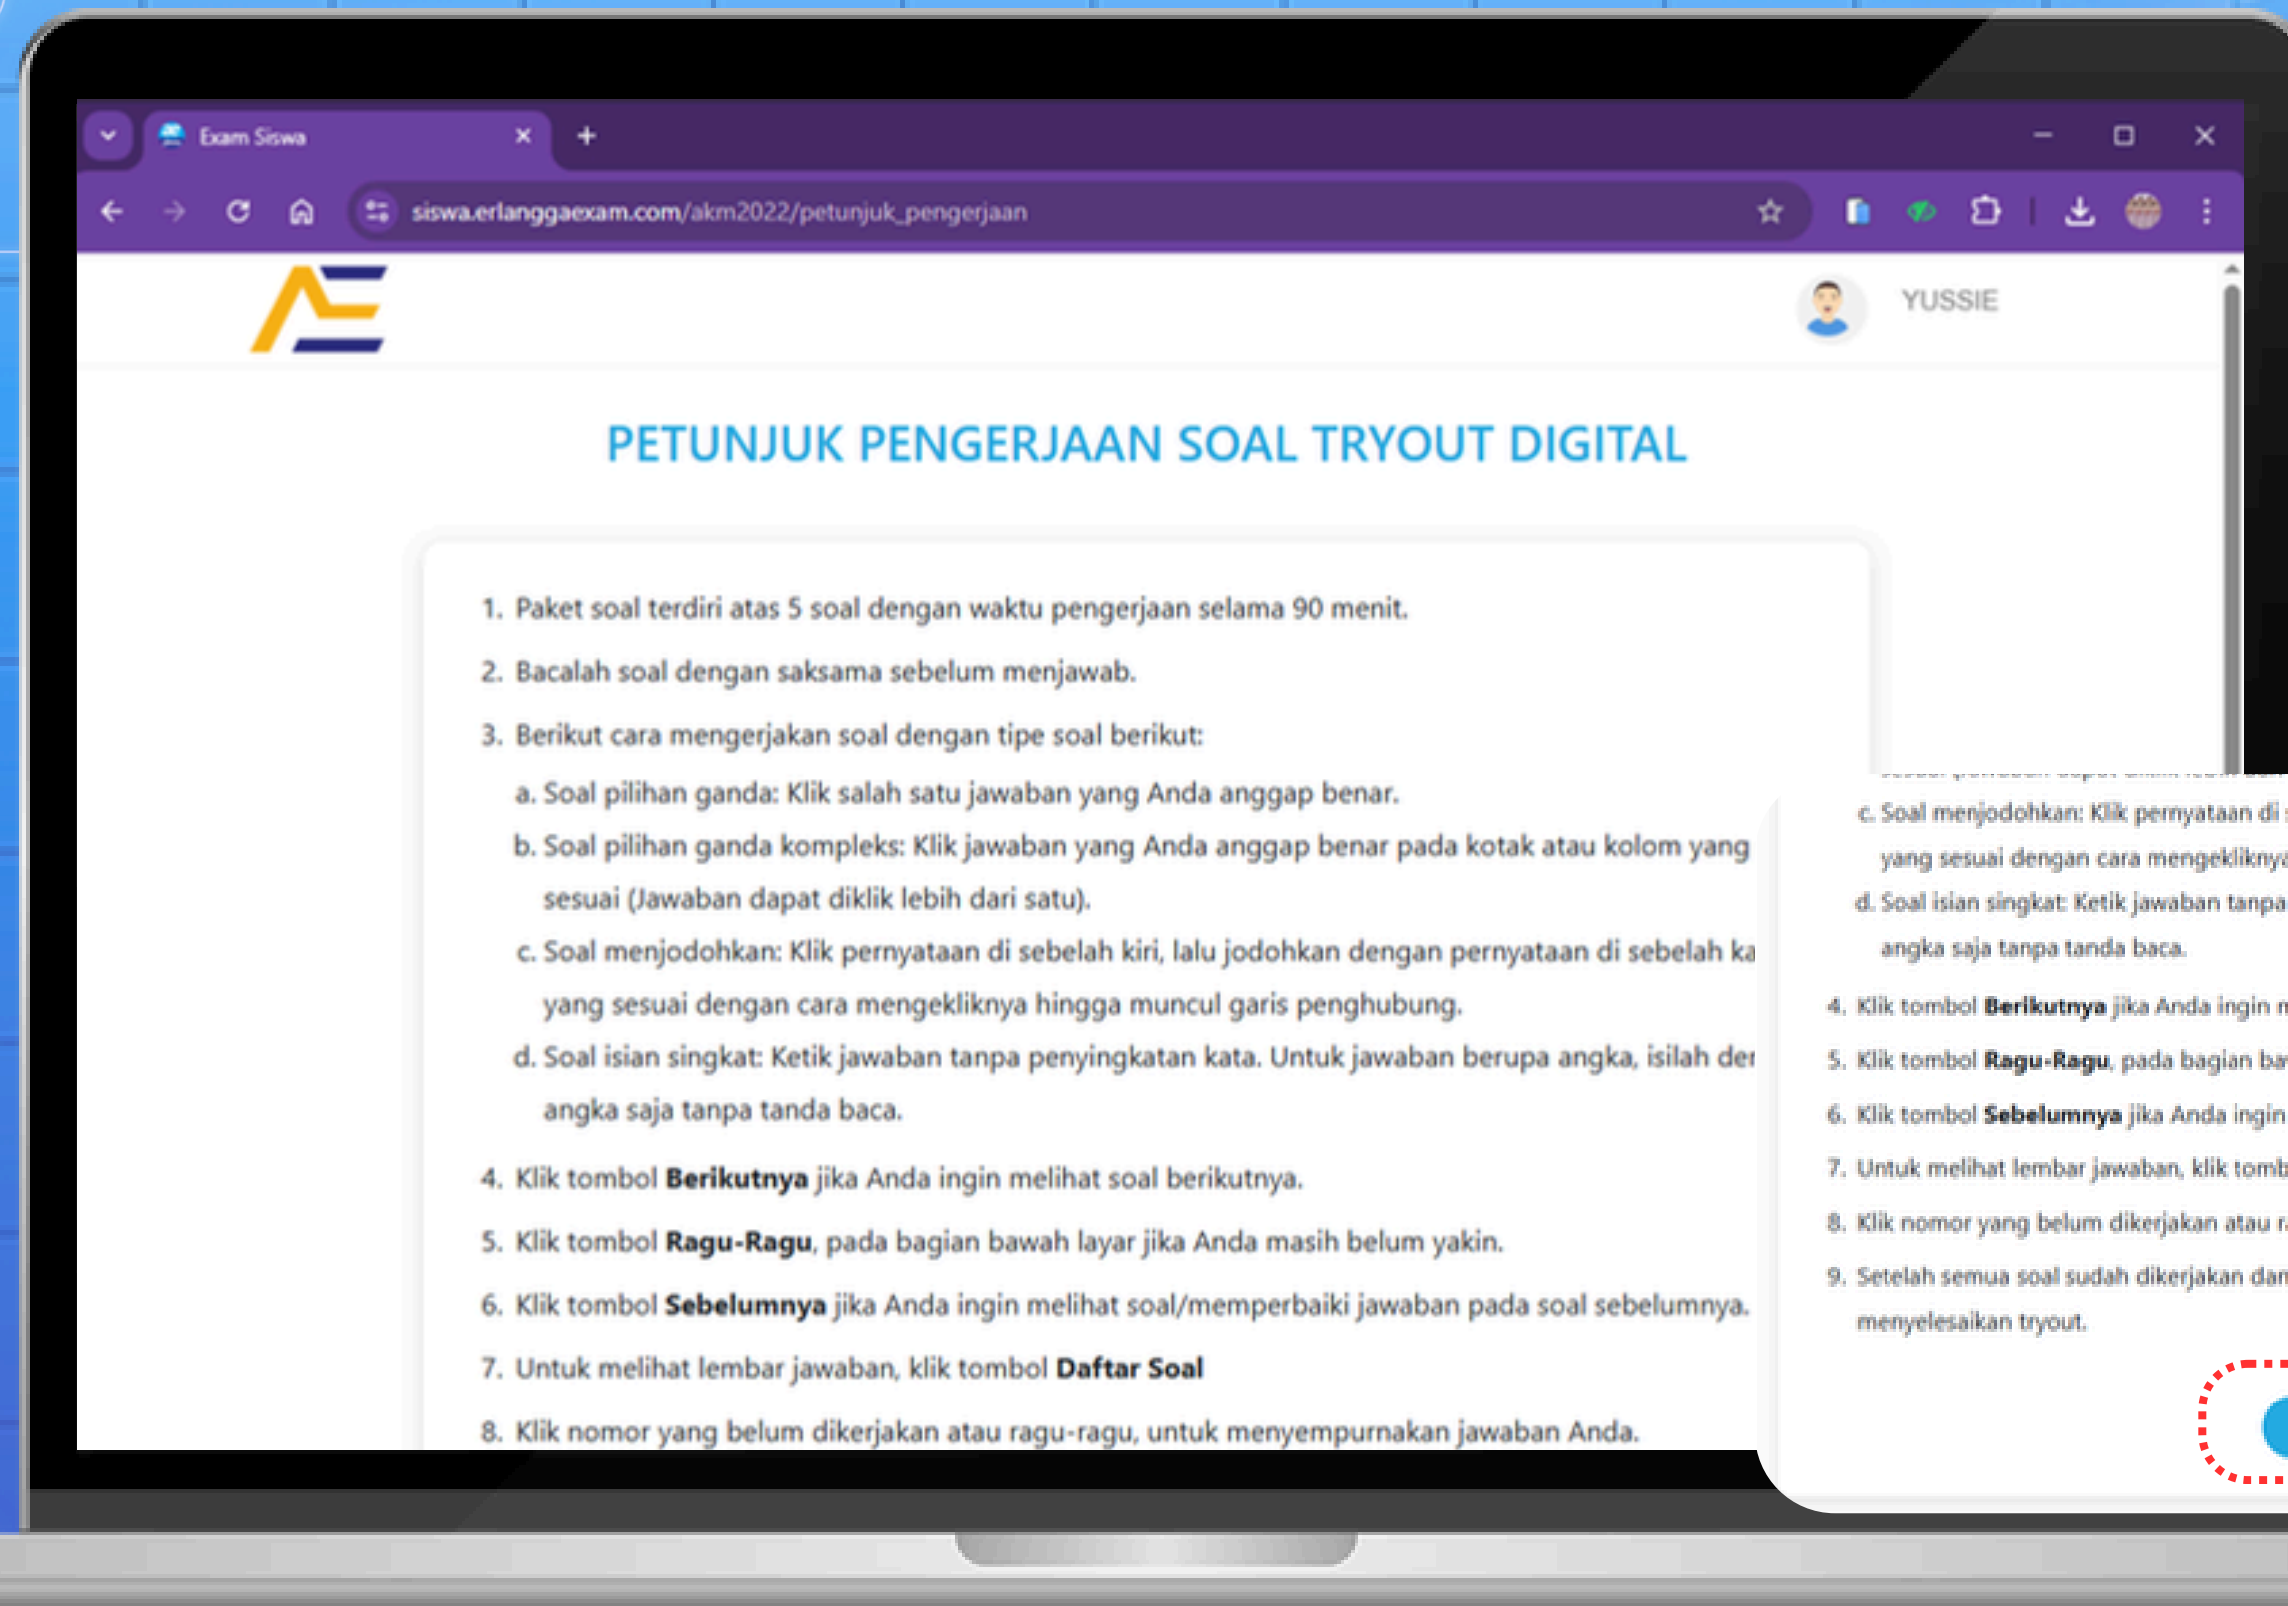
Exam Siswa

siswa.erlanggaexam.com/akm2022/petunjuk_pengerjaan

YUSSIE

PETUNJUK PENGERJAAN SOAL TRYOUT DIGITAL

1. Paket soal terdiri atas 5 soal dengan waktu pengerjaan selama 90 menit.

2. Bacalah soal dengan saksama sebelum menjawab.

3. Berikut cara mengerjakan soal dengan tipe soal berikut:

a. Soal pilihan ganda: Klik salah satu jawaban yang Anda anggap benar.

b. Soal pilihan ganda kompleks: Klik jawaban yang Anda anggap benar pada kotak atau kolom yang sesuai (Jawaban dapat diklik lebih dari satu).

c. Soal menjodohkan: Klik pernyataan di sebelah kiri, lalu jodohkan dengan pernyataan di sebelah ka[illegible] yang sesuai dengan cara mengekliknya hingga muncul garis penghubung.

d. Soal isian singkat: Ketik jawaban tanpa penyingkatan kata. Untuk jawaban berupa angka, isilah de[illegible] angka saja tanpa tanda baca.

4. Klik tombol **Berikutnya** jika Anda ingin melihat soal berikutnya.

5. Klik tombol **Ragu-Ragu**, pada bagian bawah layar jika Anda masih belum yakin.

6. Klik tombol **Sebelumnya** jika Anda ingin melihat soal/memperbaiki jawaban pada soal sebelumnya.

7. Untuk melihat lembar jawaban, klik tombol **Daftar Soal**

8. Klik nomor yang belum dikerjakan atau ragu-ragu, untuk menyempurnakan jawaban Anda.

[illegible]

c. Soal menjodohkan: Klik pernyataan di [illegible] yang sesuai dengan cara mengekliknya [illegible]

d. Soal isian singkat: Ketik jawaban tanpa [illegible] angka saja tanpa tanda baca.

4. Klik tombol **Berikutnya** jika Anda ingin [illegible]

5. Klik tombol **Ragu-Ragu**, pada bagian ba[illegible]

6. Klik tombol **Sebelumnya** jika Anda ingin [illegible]

7. Untuk melihat lembar jawaban, klik tomb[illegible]

8. Klik nomor yang belum dikerjakan atau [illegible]

9. Setelah semua soal sudah dikerjakan da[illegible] menyelesaikan tryout.